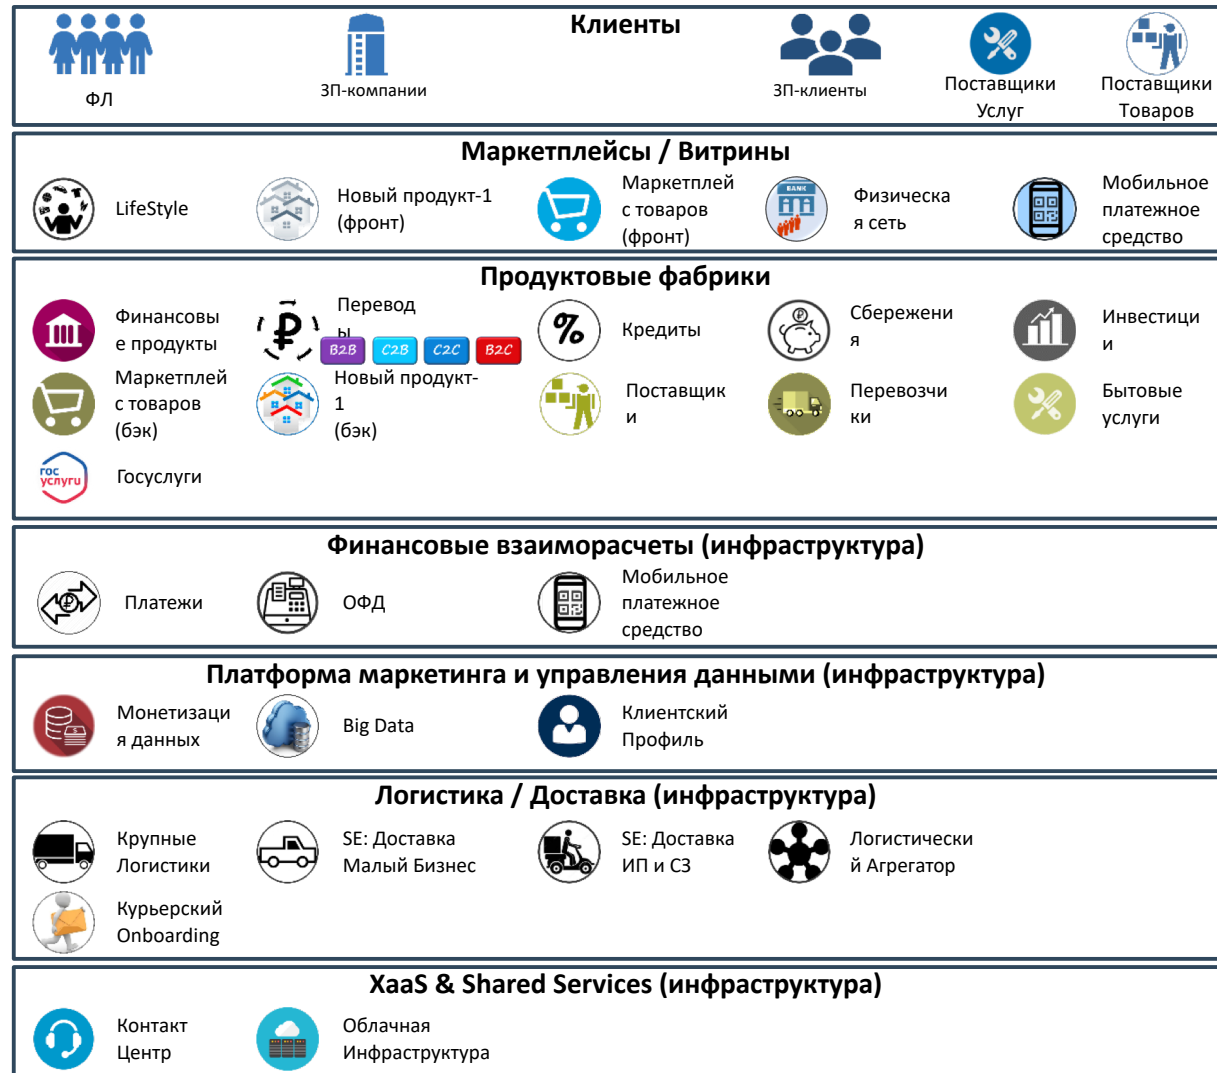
Клиенты

ФЛ

ЗП-компании

ЗП-клиенты

Поставщики Услуг

Поставщики Товаров

Маркетплейсы / Витрины

LifeStyle

Новый продукт-1 (фронт)

Маркетплей с товаров (фронт)

BANK

Физическа я сеть

Мобильное платежное средство

Продуктовые фабрики

Финансовы е продукты

Перевод ы

B2B C2B C2C B2C

Кредиты

Сбережени я

Инвестици и

Маркетплей с товаров (бэк)

Новый продукт-1 (бэк)

Поставщик и

Перевозчи ки

Бытовые услуги

гос услуги

Госуслуги

Финансовые взаиморасчеты (инфраструктура)

Платежи

ОФД

Мобильное платежное средство

Платформа маркетинга и управления данными (инфраструктура)

Монетизаци я данных

Big Data

Клиентский Профиль

Логистика / Доставка (инфраструктура)

Крупные Логистики

SE: Доставка Малый Бизнес

SE: Доставка ИП и СЗ

Логистически й Агрегатор

Курьерский Onboarding

XaaS & Shared Services (инфраструктура)

Контакт Центр

Облачная Инфраструктура